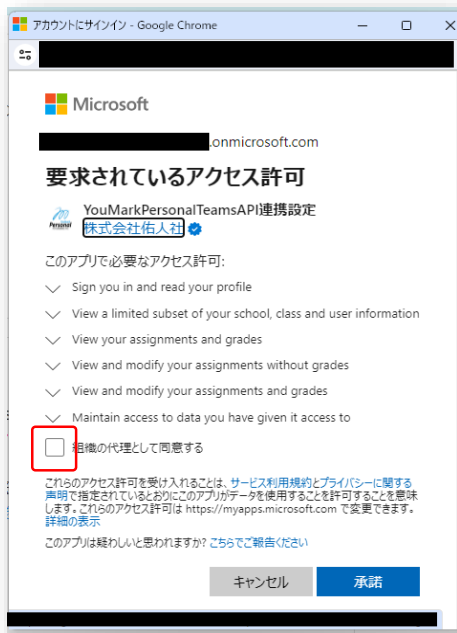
アカウントにサインイン - Google Chrome

Microsoft

.onmicrosoft.com

要求されているアクセス許可

YouMarkPersonalTeamsAPI連携設定
株式会社佑人社

このアプリで必要なアクセス許可:

Sign you in and read your profile

View a limited subset of your school, class and user information

View your assignments and grades

View and modify your assignments without grades

View and modify your assignments and grades

Maintain access to data you have given it access to

組織の代理として同意する

これらのアクセス許可を受け入れることは、サービス利用規約とプライバシーに関する声明で指定されているとおりにこのアプリがデータを使用することを許可することを意味します。これらのアクセス許可は https://myapps.microsoft.com で変更できます。詳細の表示

このアプリは疑わしいと思われますか? こちらでご報告ください

キャンセル
承諾